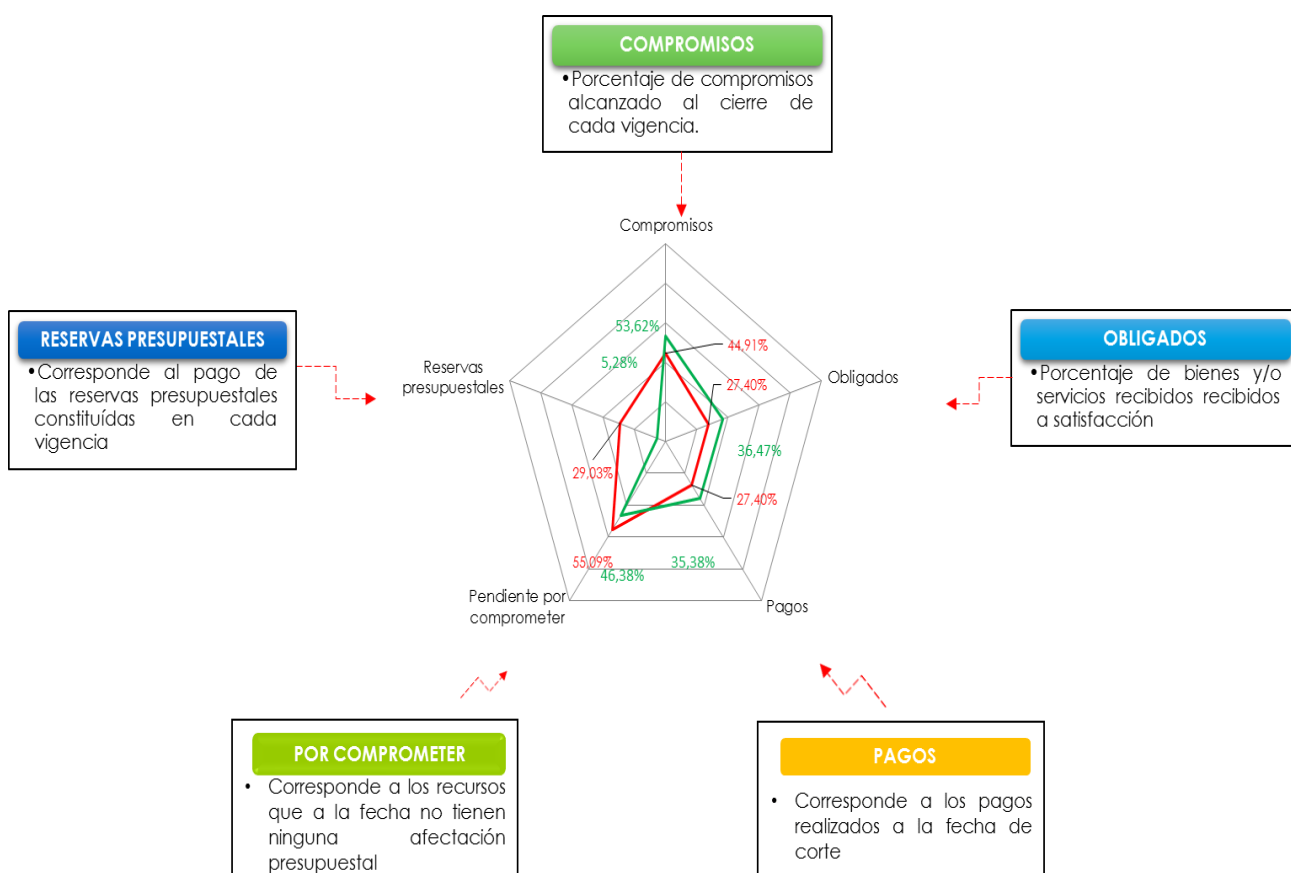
COMPROMISOS
• Porcentaje de compromisos alcanzado al cierre de cada vigencia.

RESERVAS PRESUPUESTALES
• Corresponde al pago de las reservas presupuestales constituídas en cada vigencia

OBLIGADOS
• Porcentaje de bienes y/o servicios recibidos recibidos a satisfacción

Compromisos
Obligados
Pagos
Pendiente por comprometer
Reservas presupuestales

53,62%
44,91%
5,28%
27,40%
36,47%
29,03%
27,40%
55,09%
46,38%
35,38%

POR COMPROMETER
• Corresponde a los recursos que a la fecha no tienen ninguna afectación presupuestal

PAGOS
• Corresponde a los pagos realizados a la fecha de corte